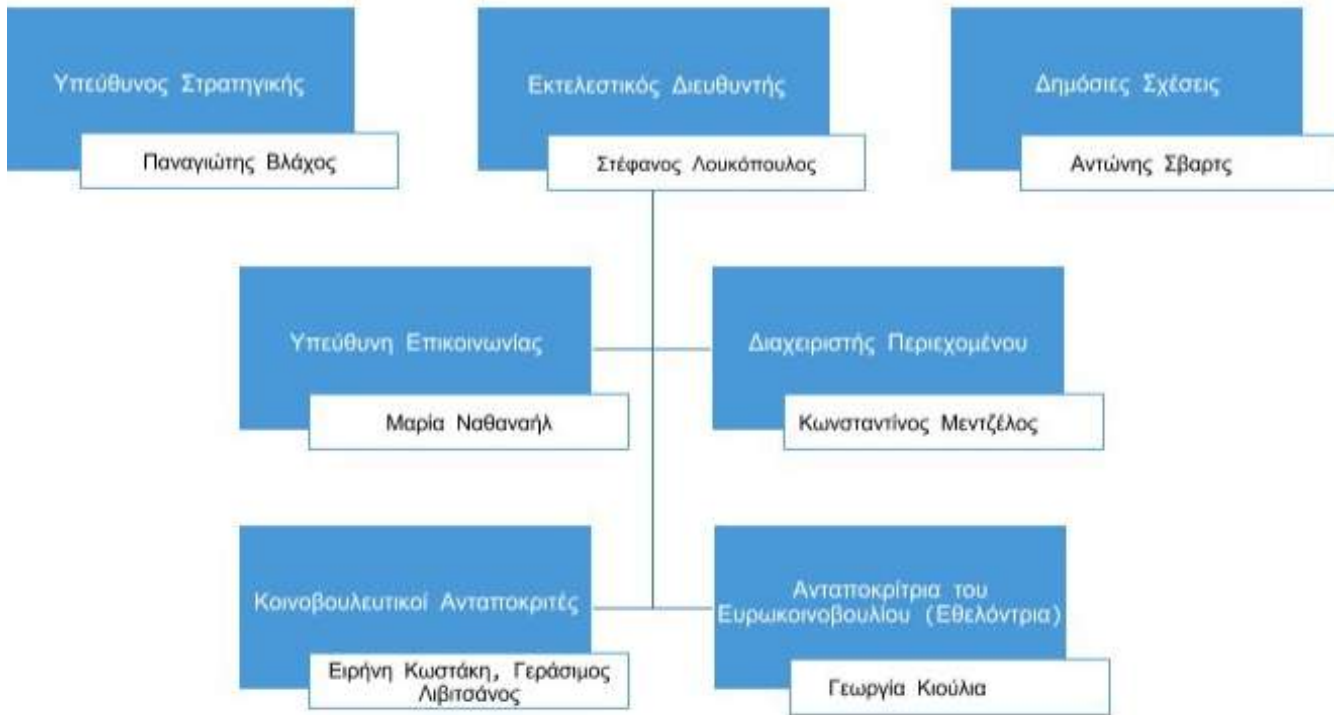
Υπεύθυνος Στρατηγικής

Παναγιώτης Βλάχος

Εκτελεστικός Διευθυντής

Στέφανος Λουκόπουλος

Δημόσιες Σχέσεις

Αντώνης Σβαρτς

Υπεύθυνη Επικοινωνίας

Μαρία Ναθαναήλ

Διαχειριστής Περιεχομένου

Κωνσταντίνος Μεντζέλος

Κοινοβουλευτικοί Ανταποκριτές

Ειρήνη Κωστάκη, Γεράσιμος Λιβιτσάνος

Ανταποκρίτρια του Ευρωκοινοβουλίου (Εθελόντρια)

Γεωργία Κιούλια